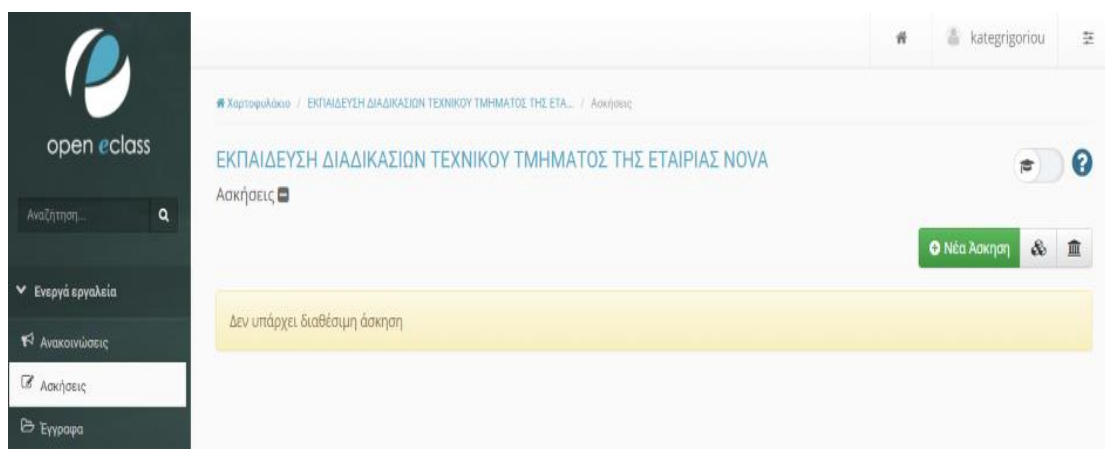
open eclass

Αναζήτηση...

Ενεργά εργαλεία

Ανακοινώσεις

Ασκήσεις

Έγγραφα

kategrigoriou

Χαρτοφυλάκιο / ΕΚΠΑΙΔΕΥΣΗ ΔΙΑΔΙΚΑΣΙΩΝ ΤΕΧΝΙΚΟΥ ΤΜΗΜΑΤΟΣ ΤΗΣ ΕΤΑ... / Ασκήσεις

ΕΚΠΑΙΔΕΥΣΗ ΔΙΑΔΙΚΑΣΙΩΝ ΤΕΧΝΙΚΟΥ ΤΜΗΜΑΤΟΣ ΤΗΣ ΕΤΑΙΡΙΑΣ NOVA

Ασκήσεις

Νέα Άσκηση

Δεν υπάρχει διαθέσιμη άσκηση